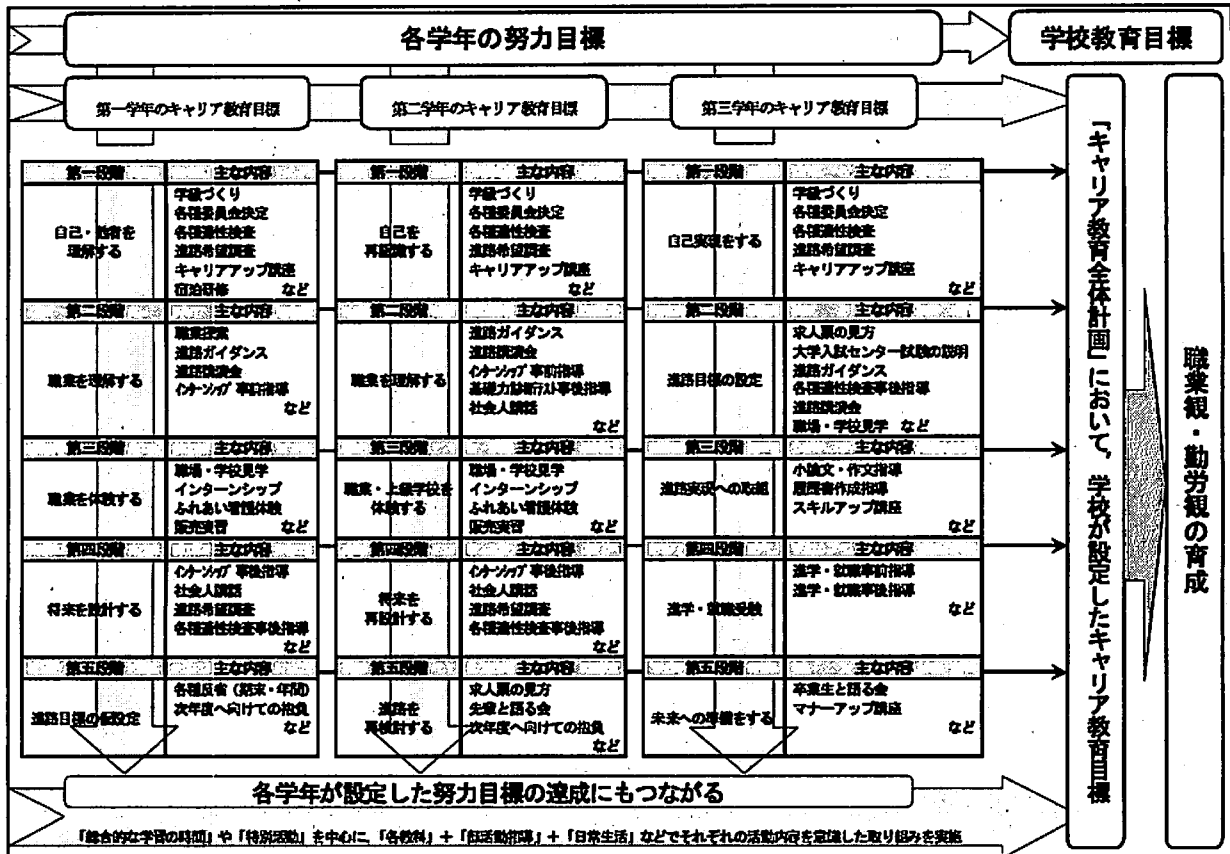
各学年の努力目標

学校教育目標

第一学年のキャリア教育目標

第二学年のキャリア教育目標

第三学年のキャリア教育目標

| 第一段階 | 主な内容 | 第一段階 | 主な内容 | 第一段階 | 主な内容 |
|---|---|---|---|---|---|
| 自己・他者を理解する | 学級づくり 各種委員会決定 各種適性検査 進路希望調査 キャリアアップ講座 宿泊研修 など | 自己を再認識する | 学級づくり 各種委員会決定 各種適性検査 進路希望調査 キャリアアップ講座 など | 自己実現をする | 学級づくり 各種委員会決定 各種適性検査 進路希望調査 キャリアアップ講座 など |
| 第二段階 | 主な内容 | 第二段階 | 主な内容 | 第二段階 | 主な内容 |
| 職業を理解する | 職業研究 進路ガイダンス 進路説明会 インターンシップ 事前指導 など | 職業を理解する | 進路ガイダンス 進路説明会 インターンシップ 事前指導 基礎力診断テスト事後指導 社会人講話 など | 進路目標の設定 | 求人票の見方 大学入試センター試験の説明 進路ガイダンス 各種適性検査事後指導 進路説明会 職場・学校見学 など |
| 第三段階 | 主な内容 | 第三段階 | 主な内容 | 第三段階 | 主な内容 |
| 職業を体験する | 職場・学校見学 インターンシップ ふれあい看護体験 販売実習 など | 職業・上級学校を体験する | 職場・学校見学 インターンシップ ふれあい看護体験 販売実習 など | 進路実現への取組 | 小論文・作文指導 履歴書作成指導 スキルアップ講座 など |
| 第四段階 | 主な内容 | 第四段階 | 主な内容 | 第四段階 | 主な内容 |
| 将来を設計する | インターンシップ 事後指導 社会人講話 進路希望調査 各種適性検査事後指導 など | 将来を再設計する | インターンシップ 事後指導 社会人講話 進路希望調査 各種適性検査事後指導 など | 進学・就職受験 | 進学・就職事前指導 進学・就職事後指導 など |
| 第五段階 | 主な内容 | 第五段階 | 主な内容 | 第五段階 | 主な内容 |
| 進路目標の仮設定 | 各種反省（期末・年間） 次年度へ向けての抱負 など | 進路を再検討する | 求人票の見方 先輩と語る会 次年度へ向けての抱負 など | 未来への準備をする | 卒業生と語る会 マナーアップ講座 など |

「キャリア教育全体計画」において、学校が設定したキャリア教育目標

職業観・勤労観の育成

各学年が設定した努力目標の達成にもつながる

「総合的な学習の時間」や「特別活動」を中心に、「各教科」＋「部活動指導」＋「日常生活」などでそれぞれの活動内容を意識した取り組みを実施